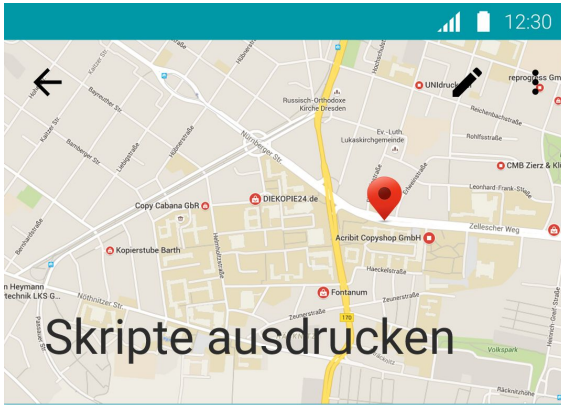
12:30

Skripte ausdrucken

Russisch-Orthodoxe Kirche Dresden

UNIdruck

reprogress Gm

Reichenbachstraße

Ev.-Luth. Lukaskirchgemeinde

Rohlfsstraße

CMB Zierz & Kl

Leonhard-Frank-Straße

Copy Cabana GbR

DIEKOPIE24.de

Acribit Copyshop GmbH

Zellescher Weg

Kopierstube Barth

Fontanum

Haeckelstraße

Zeunerstraße

Nöthnitzer Str.

n Heymann rtechnik LKS G

Volkspark

Räcknitzhöhe

Bayreuther Str.

Kaitzer Str.

Bamberger Str.

Liebigstraße

Hübnerstraße

Nürnberger Str.

Bernhardstraße

Helmholtzstraße

Hochschulstraße

Fritz-Foerster-Platz

Bergstraße

170